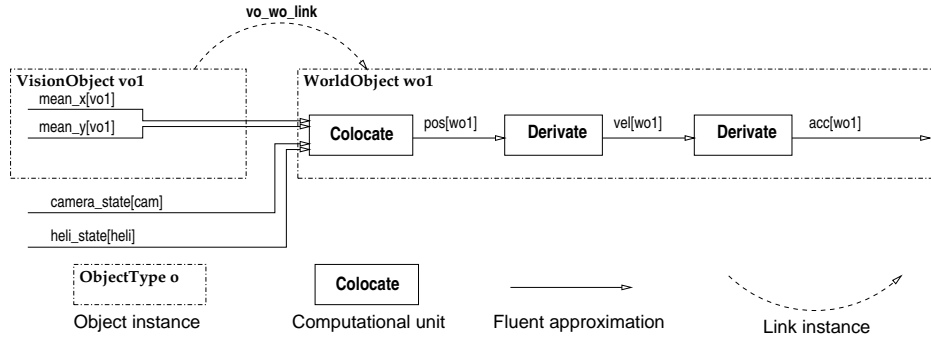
vo_wo_link

VisionObject vo1

mean_x[vo1]

mean_y[vo1]

WorldObject wo1

Colocate

pos[wo1]

Derivate

vel[wo1]

Derivate

acc[wo1]

camera_state[cam]

heli_state[heli]

ObjectType o

Object instance

Colocate

Computational unit

Fluent approximation

Link instance